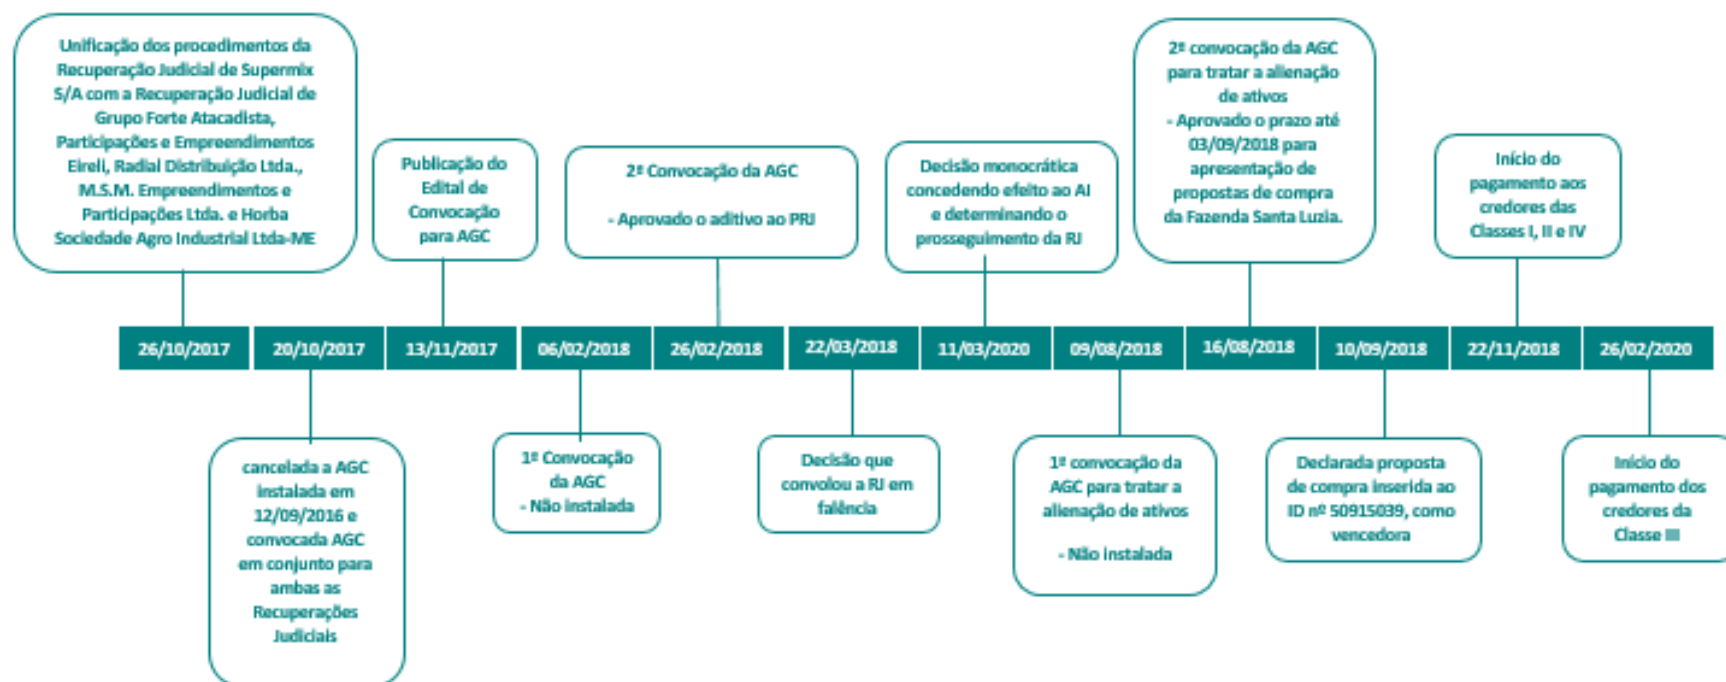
Unificação dos procedimentos da Recuperação Judicial de Supermix S/A com a Recuperação Judicial de Grupo Forte Atacadista, Participações e Empreendimentos Eireli, Radial Distribuição Ltda., M.S.M. Empreendimentos e Participações Ltda. e Horba Sociedade Agro Industrial Ltda-ME

Publicação do Edital de Convocação para AGC

2ª Convocação da AGC

- Aprovado o aditivo ao PRJ

Decisão monocrática concedendo efeito ao AI e determinando o prosseguimento da RJ

2ª convocação da AGC para tratar a alienação de ativos
- Aprovado o prazo até 03/09/2018 para apresentação de propostas de compra da Fazenda Santa Luzia.

Início do pagamento aos credores das Classes I, II e IV

| 26/10/2017 | 20/10/2017 | 13/11/2017 | 06/02/2018 | 26/02/2018 | 22/03/2018 | 11/03/2020 | 09/08/2018 | 16/08/2018 | 10/09/2018 | 22/11/2018 | 26/02/2020 |
|---|---|---|---|---|---|---|---|---|---|---|---|

cancelada a AGC instalada em 12/09/2016 e convocada AGC em conjunto para ambas as Recuperações Judiciais

1ª Convocação da AGC
- Não instalada

Decisão que convolou a RJ em falência

1ª convocação da AGC para tratar a alienação de ativos

- Não instalada

Declarada proposta de compra inserida ao ID nº 50915039, como vencedora

Início do pagamento dos credores da Classe III